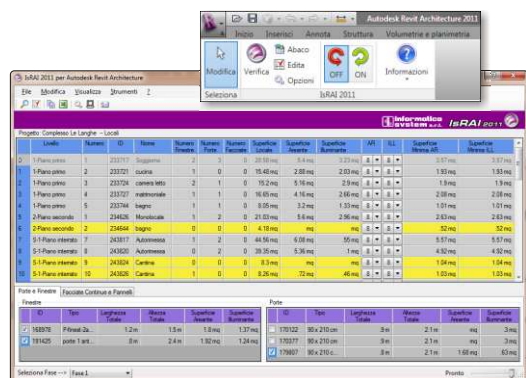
Autodesk Revit Architecture 2011
Inizio Inserisci Annota Struttura Volumetrie e planimetria
Modifica
Verifica
Abaco
Edita
Opzioni
OFF
ON
Informazioni
Seleziona
IsRAI 2011

IsRAI 2011 per Autodesk Revit Architecture
File Modifica Visualizza Strumenti ?

Progetto Complesso Le Langhe - Locali
informatica system s.r.l. IsRAI 2011

| | Livello | Numero | ID | Nome | Numero Finestre | Numero Porte | Numero Facciate | Superficie Locale | Superficie Aerante | Superficie Illuminante | AR | ILL | Superficie Minima AR | Superficie Minima ILL |
|---|---|---|---|---|---|---|---|---|---|---|---|---|---|---|
| 0 | 1-Piano primo | 1 | 233717 | Soggiorno | 2 | 1 | 0 | 20.58 mq | 5.4 mq | 3.23 mq | | | 2.57 mq | 2.57 mq |
| 1 | 1-Piano primo | 2 | 233721 | cucina | 1 | 0 | 0 | 15.48 mq | 2.88 mq | 2.03 mq | | | 1.93 mq | 1.93 mq |
| 2 | 1-Piano primo | 3 | 233724 | camera letto | 2 | 1 | 0 | 15.2 mq | 5.16 mq | 2.9 mq | | | 1.9 mq | 1.9 mq |
| 3 | 1-Piano primo | 4 | 233727 | matrimoniale | 1 | 1 | 0 | 16.65 mq | 4.16 mq | 2.66 mq | | | 2.08 mq | 2.08 mq |
| 4 | 1-Piano primo | 5 | 233744 | bagno | 1 | 1 | 0 | 8.05 mq | 3.2 mq | 1.33 mq | | | 1.01 mq | 1.01 mq |
| 5 | 2-Piano secondo | 1 | 234626 | Monolocale | 1 | 2 | 0 | 21.03 mq | 5.6 mq | 2.96 mq | | | 2.63 mq | 2.63 mq |
| 6 | 2-Piano secondo | 2 | 234644 | bagno | 0 | 0 | 0 | 4.18 mq | mq | mq | | | 52 mq | 52 mq |
| 7 | S-1-Piano interrato | 7 | 243817 | Autorimessa | 1 | 2 | 0 | 44.56 mq | 6.08 mq | 55 mq | | | 5.57 mq | 5.57 mq |
| 8 | S-1-Piano interrato | 8 | 243820 | Autorimessa | 0 | 2 | 0 | 39.35 mq | 5.36 mq | 1 mq | | | 4.92 mq | 4.92 mq |
| 9 | S-1-Piano interrato | 9 | 243826 | Cantina | 0 | 0 | 0 | 8.3 mq | mq | mq | | | 1.04 mq | 1.04 mq |
| 10 | S-1-Piano interrato | 10 | 243826 | Cantina | 1 | 0 | 0 | 8.26 mq | 72 mq | 46 mq | | | 1.03 mq | 1.03 mq |

Porte e Finestre | Facciate Continue e Pannelli

Finestre
| | ID | Tipo | Larghezza Totale | Altezza Totale | Superficie Aerante | Superficie Illuminante |
|---|---|---|---|---|---|---|
| ☑ | 168978 | Finestra 2a... | 1.2 m | 1.5 m | 1.8 mq | 1.37 mq |
| ☑ | 191425 | porte 1 ant... | .8 m | 2.4 m | 1.92 mq | 1.24 mq |

Porte
| | ID | Tipo | Larghezza Totale | Altezza Totale | Superficie Aerante | Superficie Illuminante |
|---|---|---|---|---|---|---|
| ☐ | 170122 | 80 x 210 cm | .8 m | 2.1 m | mq | 3 mq |
| ☐ | 170377 | 80 x 210 c... | .8 m | 2.1 m | mq | 3 mq |
| ☑ | 179807 | 80 x 210 c... | .8 m | 2.1 m | 1.68 mq | 63 mq |

Seleziona Fase ---> Fase 1
Pronto